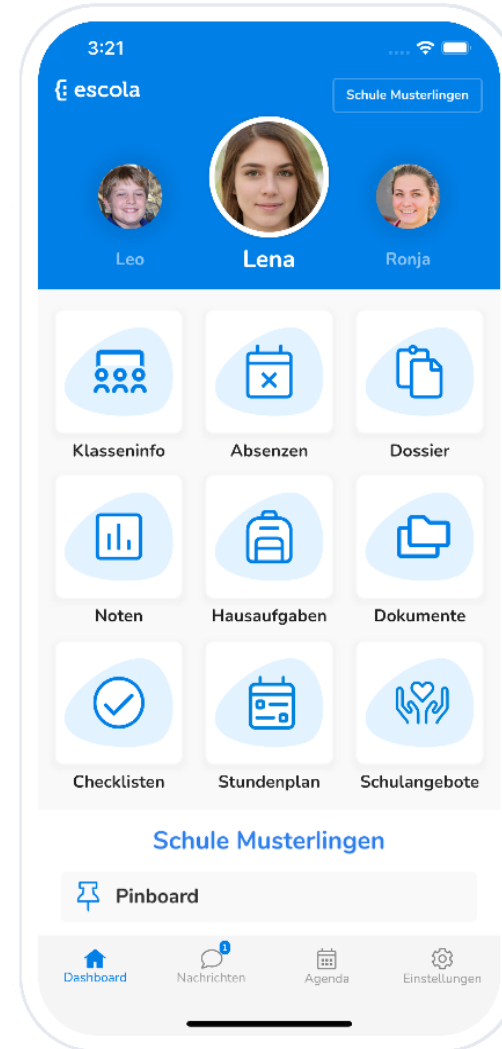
3:21

escola

Schule Musterlingen

Leo

Lena

Ronja

Klasseninfo

Absenzen

Dossier

Noten

Hausaufgaben

Dokumente

Checklisten

Stundenplan

Schulangebote

Schule Musterlingen

Pinboard

Dashboard

1

Nachrichten

Agenda

Einstellungen